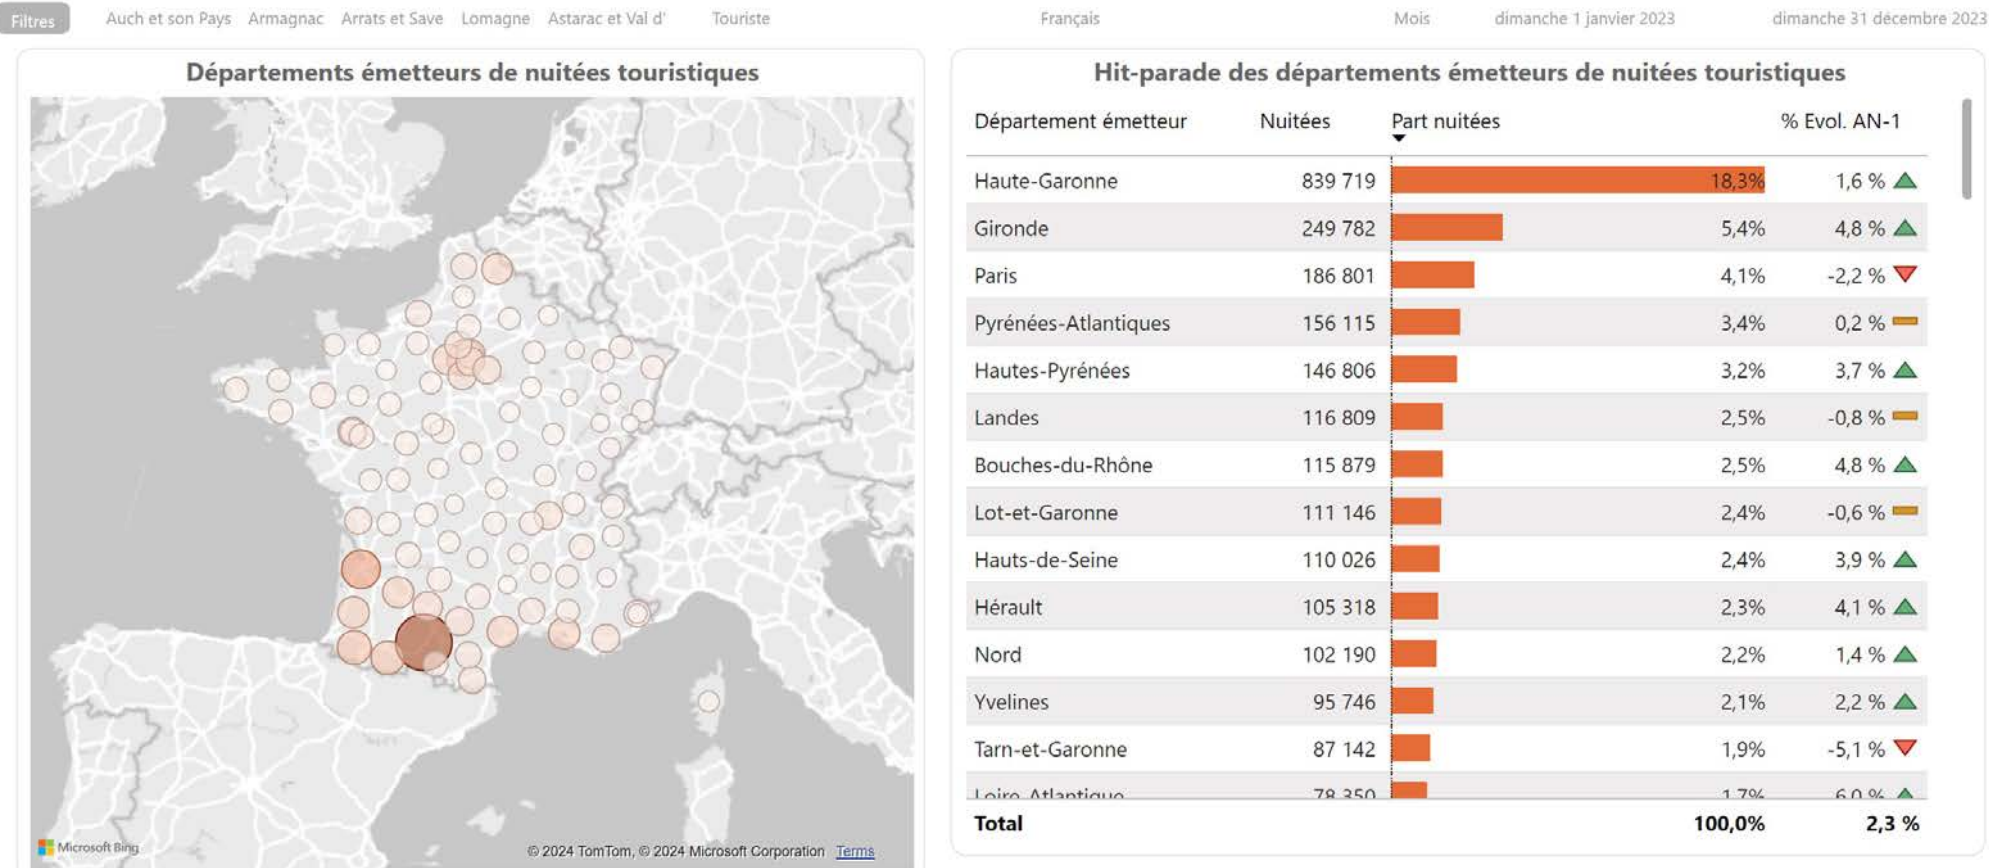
Filtres Auch et son Pays Armagnac Arrats et Save Lomagne Astarac et Val d' Touriste Français Mois dimanche 1 janvier 2023 dimanche 31 décembre 2023

Départements émetteurs de nuitées touristiques

Microsoft Bing © 2024 TomTom, © 2024 Microsoft Corporation Terms

Hit-parade des départements émetteurs de nuitées touristiques

| Département émetteur | Nuitées | Part nuitées | % Evol. AN-1 |
|---|---|---|---|
| Haute-Garonne | 839 719 | 18,3% | 1,6 % |
| Gironde | 249 782 | 5,4% | 4,8 % |
| Paris | 186 801 | 4,1% | -2,2 % |
| Pyrénées-Atlantiques | 156 115 | 3,4% | 0,2 % |
| Hautes-Pyrénées | 146 806 | 3,2% | 3,7 % |
| Landes | 116 809 | 2,5% | -0,8 % |
| Bouches-du-Rhône | 115 879 | 2,5% | 4,8 % |
| Lot-et-Garonne | 111 146 | 2,4% | -0,6 % |
| Hauts-de-Seine | 110 026 | 2,4% | 3,9 % |
| Hérault | 105 318 | 2,3% | 4,1 % |
| Nord | 102 190 | 2,2% | 1,4 % |
| Yvelines | 95 746 | 2,1% | 2,2 % |
| Tarn-et-Garonne | 87 142 | 1,9% | -5,1 % |
| Loire-Atlantique | 78 350 | 1,7% | 6,0 % |
| Total | | 100,0% | 2,3 % |